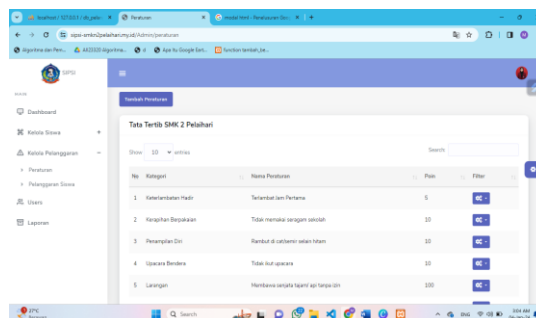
localhost / 127.0.0.1 / db_pelar ×
Peraturan ×
modal html - Peraturan Siswa ×
+

sipsi-smkn2pelaihari.my.id/Admin/peraturan

Algoritma dan Pem...
AK23320 Algoritma...
Apa Itu Google Sort...
function tambah_ke...

SIPSI

Dashboard
Kelola Siswa
Kelola Pelanggaran
Peraturan
Pelanggaran Siswa
Users
Laporan

Tambah Peraturan

Tata Tertib SMK 2 Pelaihari

Show 10 entries
Search:

| No | Kategori | Nama Peraturan | Poin | Filter |
|---|---|---|---|---|
| 1 | Keterlambatan Hadir | Terlambat Jam Pertama | 5 | |
| 2 | Kerapihan Berpakaian | Tidak memakai seragam sekolah | 10 | |
| 3 | Penampilan Diri | Rambut di cat/semir selain hitam | 10 | |
| 4 | Upacara Bendera | Tidak ikut upacara | 10 | |
| 5 | Larangan | Membawa senjata tajam/ api tanpa izin | 100 | |

27°C
Search
ENG
3:04 AM